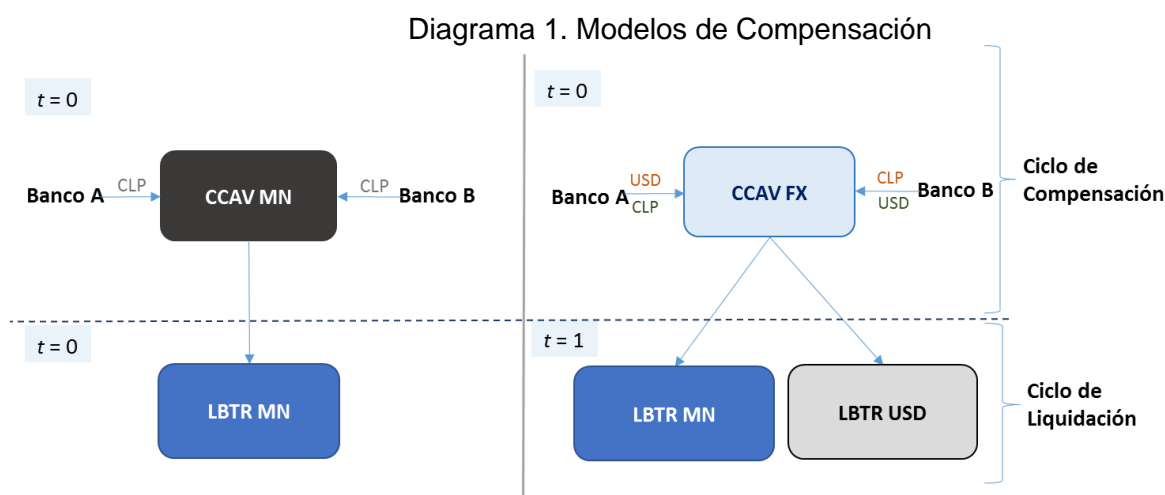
Diagrama 1. Modelos de Compensación

$t = 0$

Banco A CLP CCAV MN CLP Banco B

$t = 0$

LBTR MN

$t = 0$

Banco A USD CLP CCAV FX CLP USD Banco B

Ciclo de Compensación

$t = 1$

LBTR MN

LBTR USD

Ciclo de Liquidación